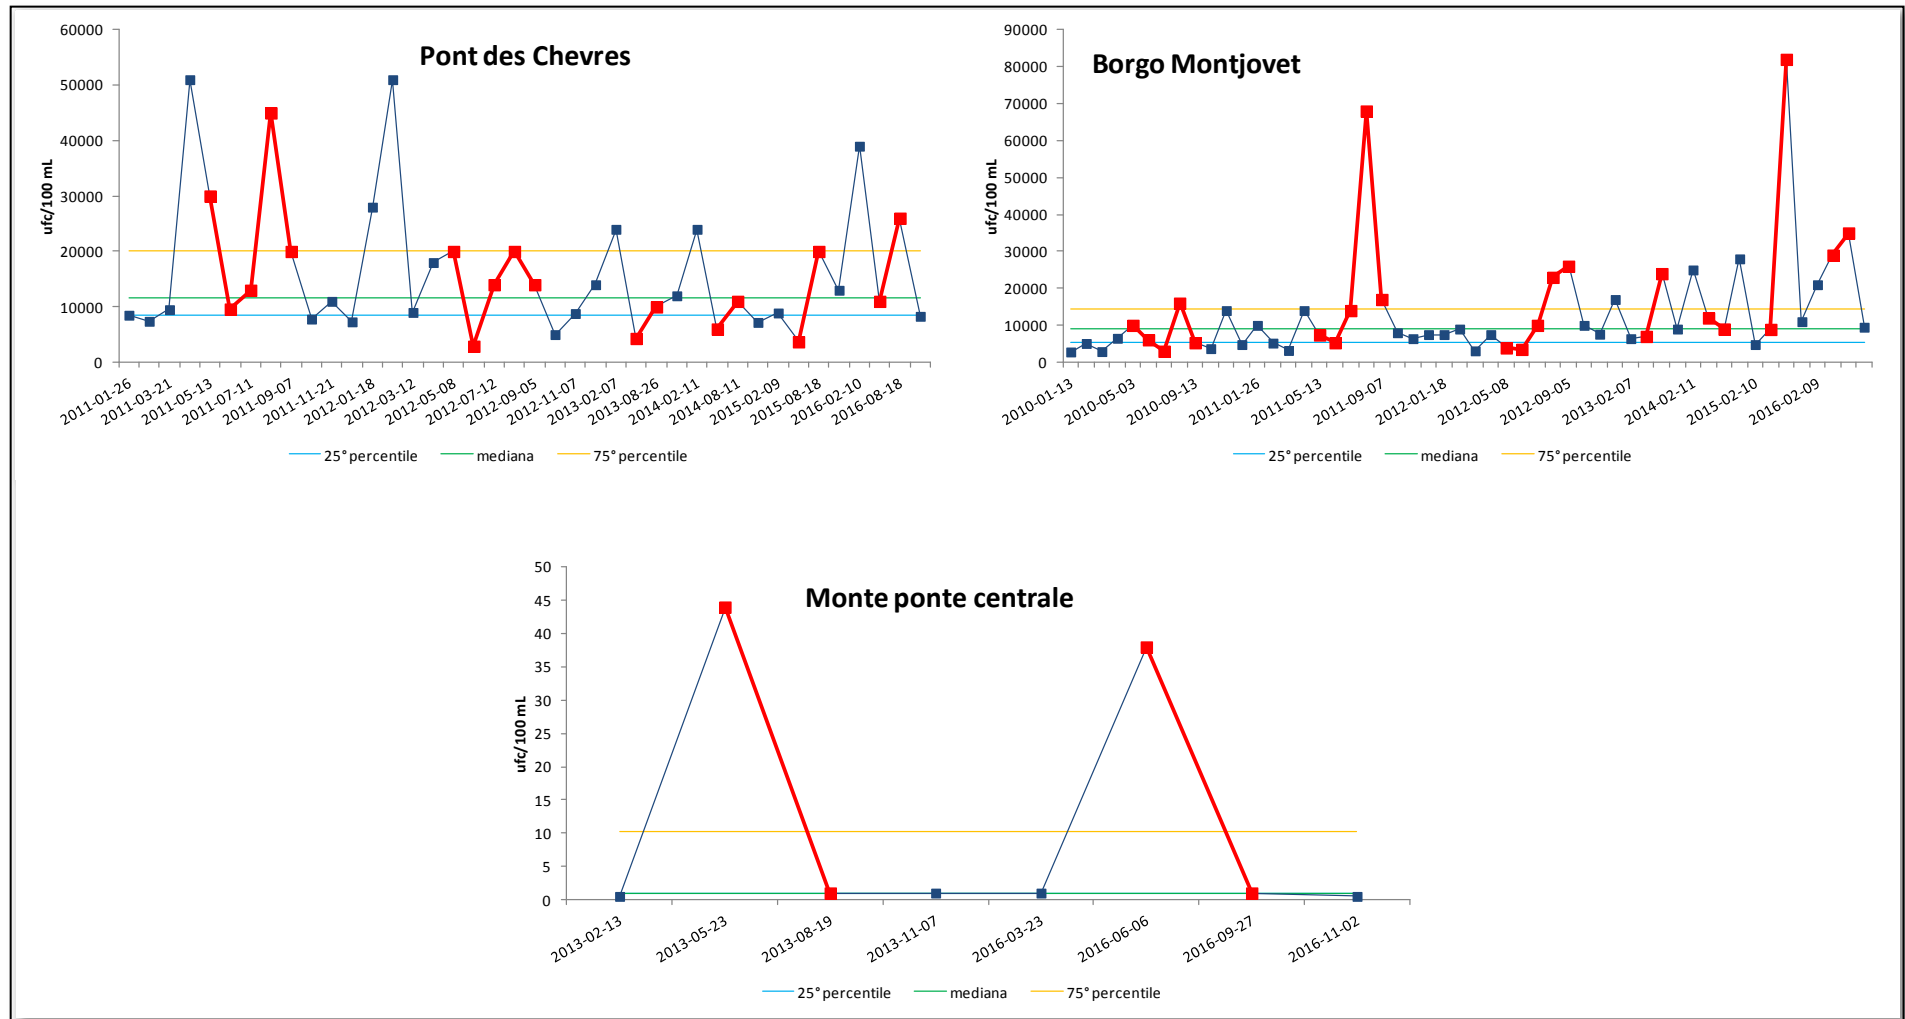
Pont des Chevres

ufc/100 mL

60000
50000
40000
30000
20000
10000
0

2011-01-26
2011-03-21
2011-05-13
2011-07-11
2011-09-07
2011-11-21
2012-01-18
2012-03-12
2012-05-08
2012-07-12
2012-09-05
2012-11-07
2013-02-07
2013-08-26
2014-02-11
2014-08-11
2015-02-09
2015-08-18
2016-02-10
2016-08-18

25° percentile mediana 75° percentile

Borgo Montjovet

ufc/100 mL

90000
80000
70000
60000
50000
40000
30000
20000
10000
0

2010-01-13
2010-05-03
2010-09-13
2011-01-26
2011-05-13
2011-09-07
2012-01-18
2012-05-08
2012-09-05
2013-02-07
2014-02-11
2015-02-10
2016-02-09

25° percentile mediana 75° percentile

Monte ponte centrale

ufc/100 mL

50
45
40
35
30
25
20
15
10
5
0

2013-02-13
2013-05-23
2013-08-19
2013-11-07
2016-03-23
2016-06-06
2016-09-27
2016-11-02

25° percentile mediana 75° percentile